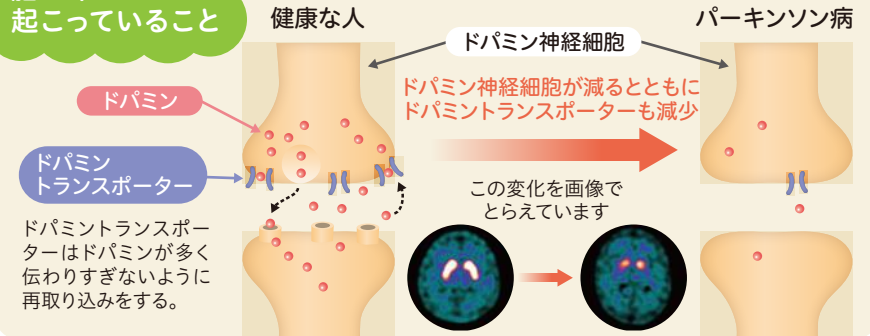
起こっていること

健康な人

ドパミン神経細胞

パーキンソン病

ドパミン

ドパミン神経細胞が減るとともにドパミントランスポーターも減少

ドパミントランスポーター

この変化を画像でとらえています

ドパミントランスポーターはドパミンが多く伝わりすぎないように再取り込みをする。